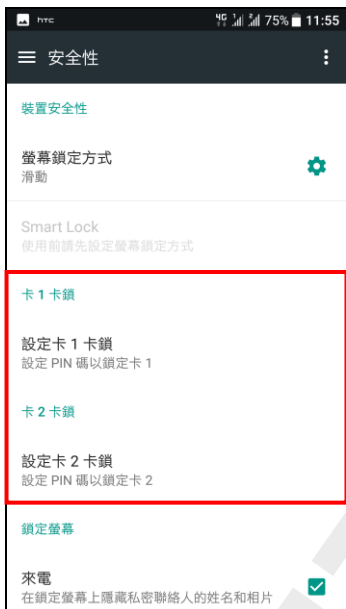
htc 75% 11:55

安全性

裝置安全性

螢幕鎖定方式
滑動

Smart Lock
使用前請先設定螢幕鎖定方式

卡 1 卡鎖

設定卡 1 卡鎖
設定 PIN 碼以鎖定卡 1

卡 2 卡鎖

設定卡 2 卡鎖
設定 PIN 碼以鎖定卡 2

鎖定螢幕

來電
在鎖定螢幕上隱藏私密聯絡人的姓名和相片